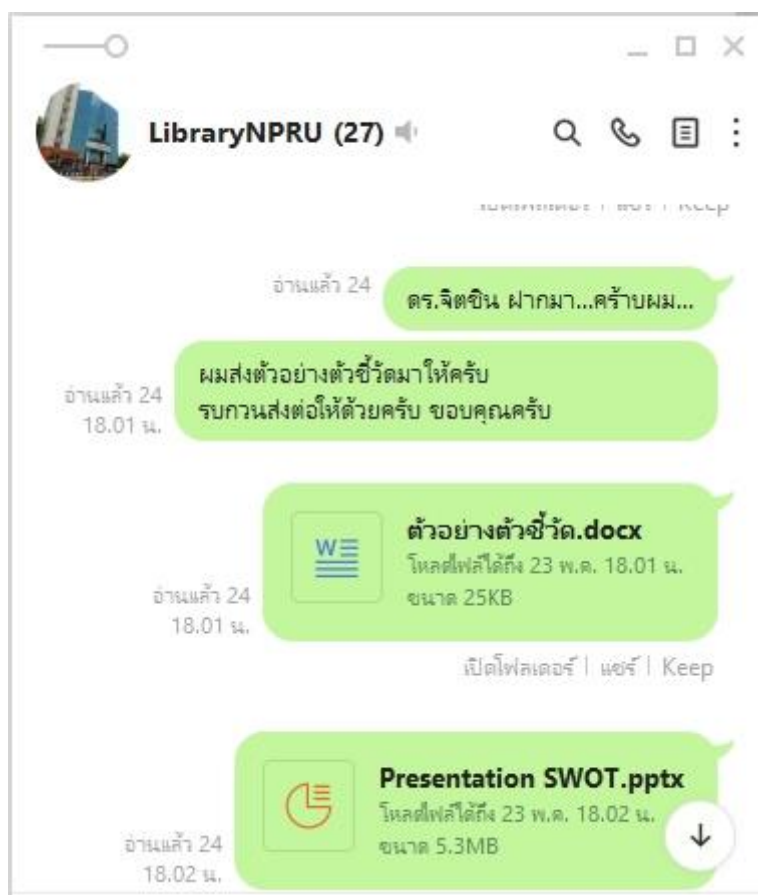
LibraryNPRU (27)

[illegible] | แชร์ | Keep

อ่านแล้ว 24

ดร.จิตชิน ฝากมา...คร้าบผม...

อ่านแล้ว 24
18.01 น.

ผมส่งตัวอย่างตัวชี้วัดมาให้ครับ
รบกวนส่งต่อให้ด้วยครับ ขอบคุณครับ

อ่านแล้ว 24
18.01 น.

W≡

ตัวอย่างตัวชี้วัด.docx
โหลดไฟล์ได้ถึง 23 พ.ค. 18.01 น.
ขนาด 25KB

เปิดโฟลเดอร์ | แชร์ | Keep

อ่านแล้ว 24
18.02 น.

Presentation SWOT.pptx
โหลดไฟล์ได้ถึง 23 พ.ค. 18.02 น.
ขนาด 5.3MB